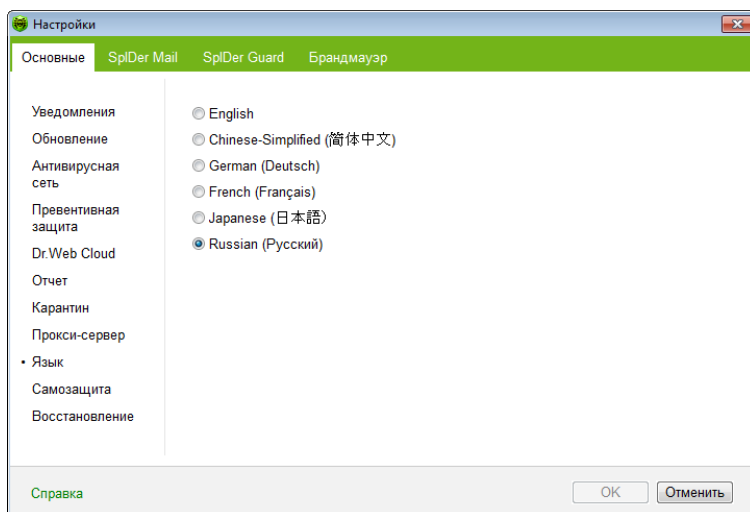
Настройки

Основные SpIDer Mail SpIDer Guard Брандмауэр

Уведомления
Обновление
Антивирусная сеть
Превентивная защита
Dr.Web Cloud
Отчет
Карантин
Прокси-сервер
• Язык
Самозащита
Восстановление

English
Chinese-Simplified (简体中文)
German (Deutsch)
French (Français)
Japanese (日本語)
Russian (Русский)

Справка

OK Отменить